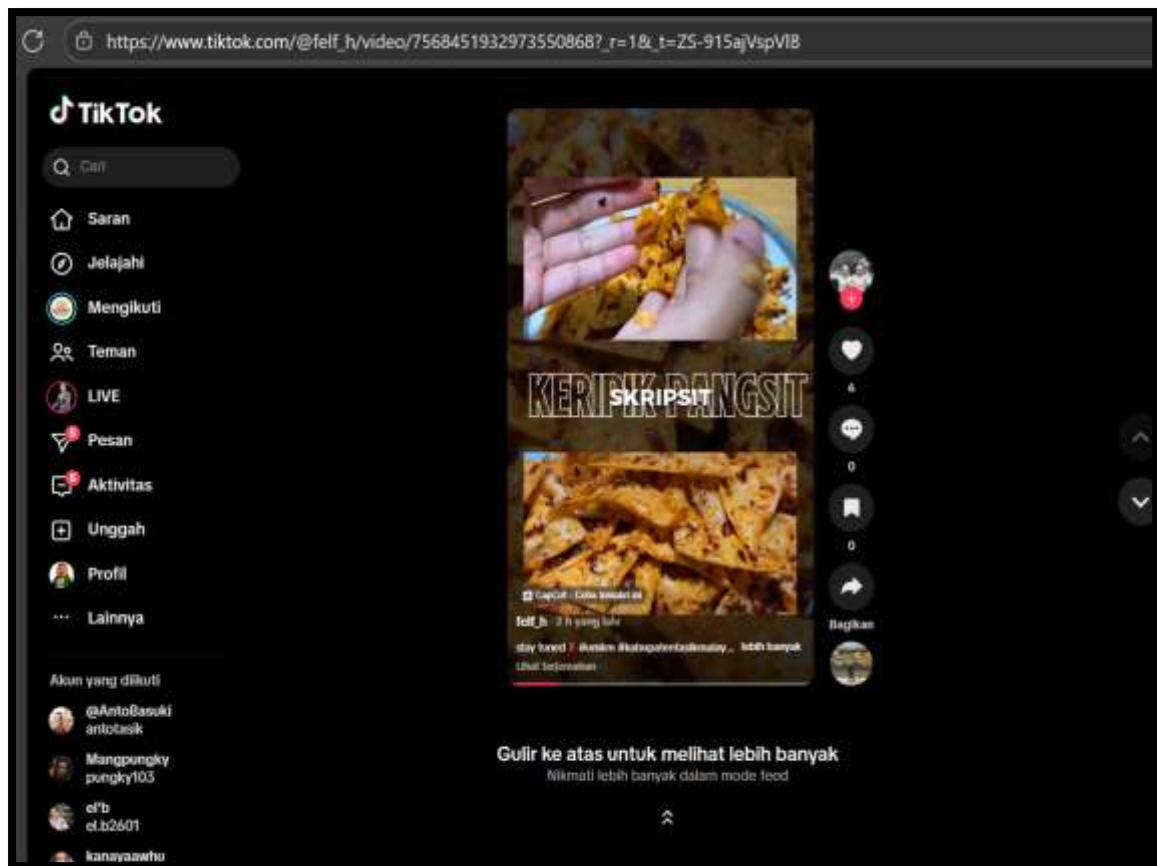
https://www.tiktok.com/@felf_h/video/7568451932973550868?_r=1&_t=ZS-915ajVspVI8

TikTok

Cari

Saran
Jelajahi
Mengikuti
Teman
LIVE
Pesan
Aktivitas
Unggah
Profil
Lainnya

Akun yang diikuti

@AntoBasuki
antotasik

Mangpungky
pungky103

el'b
el.b2601

kanayaawhu

KERIPIK PANGSIT
SKRIPSIT

CapCut · Coba templat ini

felf_h · 2 h yang lalu

stay tuned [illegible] #kabupatentasikmalay... lebih banyak

Lihat terjemahan

6
0
0
Bagikan

Gulir ke atas untuk melihat lebih banyak
Nikmati lebih banyak dalam mode feed